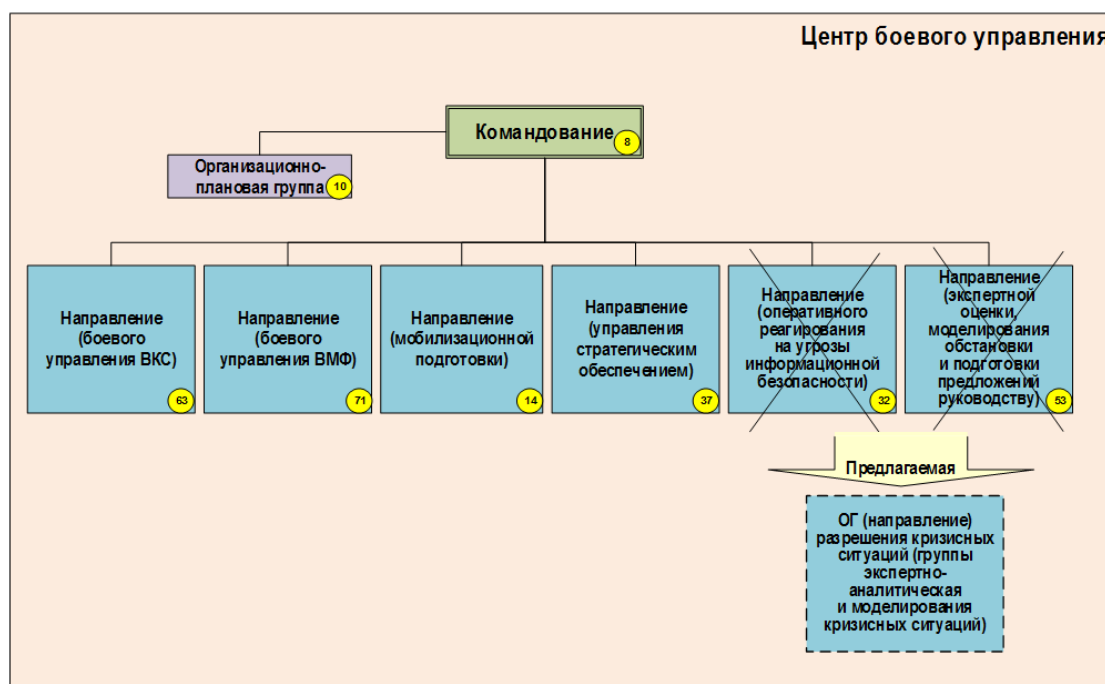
Центр боевого управления

Командование 8

Организационно-плановая группа 10

Направление (боевого управления ВКС) 63

Направление (боевого управления ВМФ) 71

Направление (мобилизационной подготовки) 14

Направление (управления стратегическим обеспечением) 37

Направление (оперативного реагирования на угрозы информационной безопасности) 32

Направление (экспертной оценки, моделирования обстановки и подготовки предложений руководству) 53

Предлагаемая

ОГ (направление) разрешения кризисных ситуаций (группы экспертно-аналитическая и моделирования кризисных ситуаций)